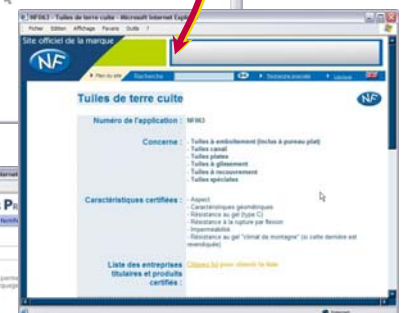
NF063 - Tuiles de terre cuite - Microsoft Internet Explorer

Fichier Edition Affichage Favoris Outils ?

Site officiel de la marque

NF

Plan du site Recherche Recherche avancée

Tuiles de terre cuite

NF

Numéro de l'application : NF063

Concerne : - Tuiles à emboîtement (inclus à pureau plat)
- Tuiles canal
- Tuiles plates
- Tuiles à glissement
- Tuiles à recouvrement
- Tuiles spéciales

Caractéristiques certifiées : - Aspect
- Caractéristiques géométriques
- Résistance au gel (type C)
- Résistance à la rupture par flexion
- Imperméabilité
- Résistance au gel "climat de montagne" (si cette dernière est revendiquée)

Liste des entreprises titulaires et produits certifiés : Cliquez ici pour obtenir la liste

P
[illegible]